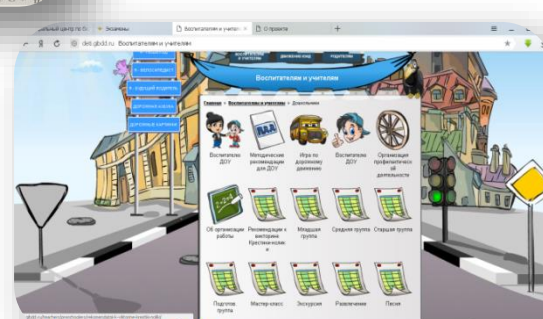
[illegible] центр по б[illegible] | Экзамены | Воспитателям и учителя | О проекте | +

deti.gibdd.ru Воспитателям и учителям

Воспитателям и учителям

Главная » Воспитателям и учителям » Дошкольникам

Воспитателю ДОУ

Методические рекомендации для ДОУ

Игры по дорожному движению

Воспитателю ДОУ

Организация профилактической деятельности

Об организации работы

Рекомендации к викторине. Креативничаем

Младшая группа

Средняя группа

Старшая группа

Подготов группа

Мастер-класс

Экскурсия

Развлечение

Песни